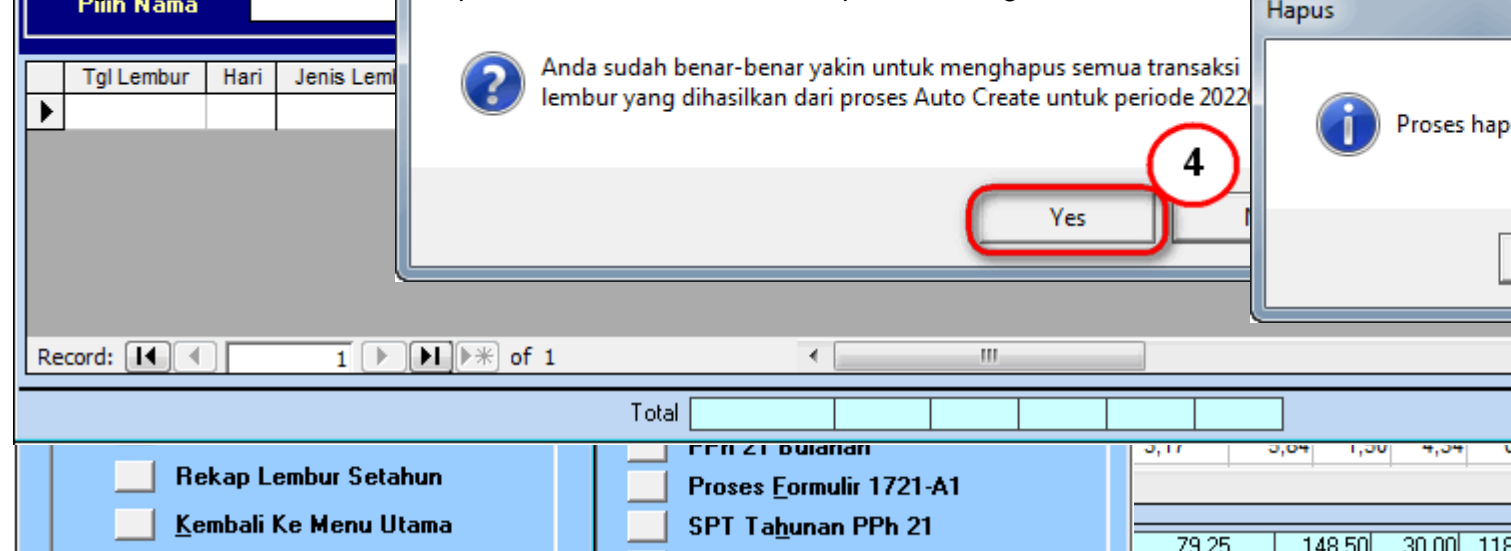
Pilih Nama

| Tgl Lembur | Hari | Jenis Lemb |
|---|---|---|
| | | |

Anda sudah benar-benar yakin untuk menghapus semua transaksi lembur yang dihasilkan dari proses Auto Create untuk periode 2022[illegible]

4

Yes

Hapus

Proses hap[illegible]

Record: 1 of 1

Total

Rekap Lembur Setahun

Kembali Ke Menu Utama

PPh 21 Bulanan

Proses Formulir 1721-A1

SPT Tahunan PPh 21

3,17 3,64 1,50 4,34

79,25 148,50 30,00 118